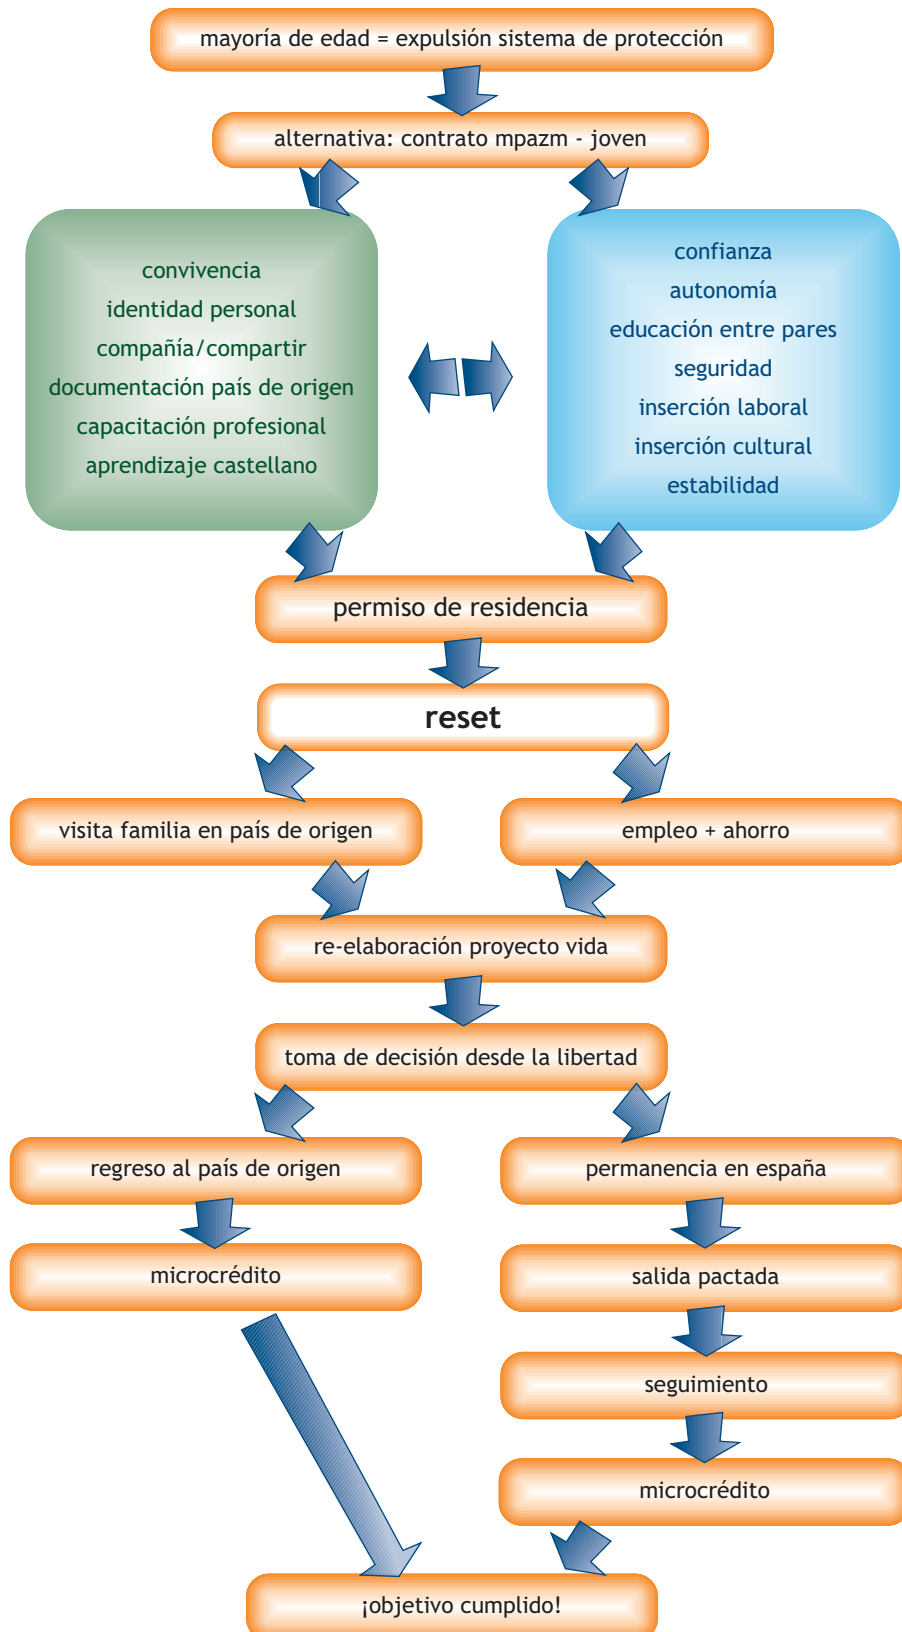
mayoría de edad = expulsión sistema de protección

alternativa: contrato mpazm - joven

convivencia
identidad personal
compañía/compartir
documentación país de origen
capacitación profesional
aprendizaje castellano

confianza
autonomía
educación entre pares
seguridad
inserción laboral
inserción cultural
estabilidad

permiso de residencia

reset

visita familia en país de origen

empleo + ahorro

re-elaboración proyecto vida

toma de decisión desde la libertad

regreso al país de origen

microcrédito

permanencia en españa

salida pactada

seguimiento

microcrédito

¡objetivo cumplido!